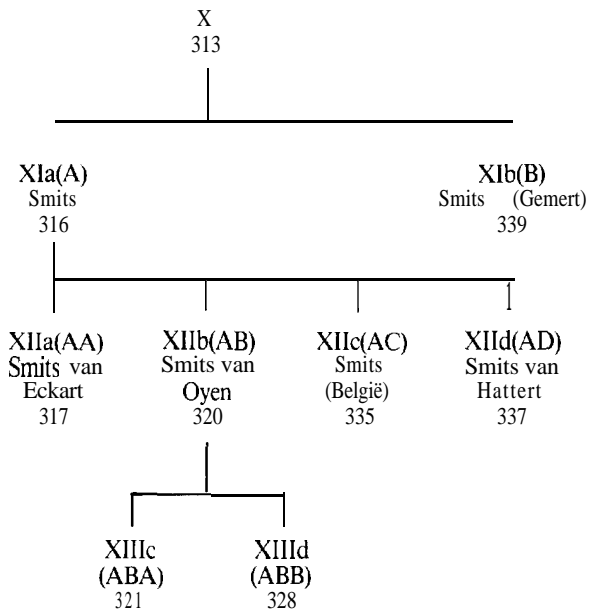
X
313

XIa(A)
Smits
316

XIb(B)
Smits (Gemert)
339

XIIa(AA)
Smits van Eckart
317

XIIb(AB)
Smits van Oyen
320

XIIc(AC)
Smits (België)
335

XIId(AD)
Smits van Hattert
337

XIIIc
(ABA)
321

XIIId
(ABB)
328